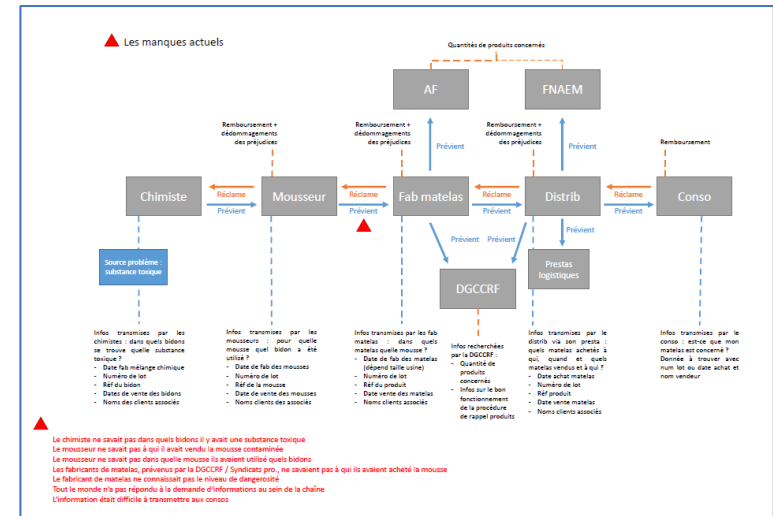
Les manques actuels

Quantités de produits concernés

AF

FNAEM

Remboursement + dédommagements des préjudices

Remboursement + dédommagements des préjudices

Remboursement + dédommagements des préjudices

Remboursement

Prévient

Prévient

Chimiste

Réclame

Mousseur

Réclame

Fab matelas

Réclame

Distrib

Réclame

Conso

Prévient

Prévient

Prévient

Prévient

Prévient

Prévient

Prévient

Source problème : substance toxique

Prestas logistiques

DGCCRF

Infos transmises par les chimistes : dans quels bidons se trouve quelle substance toxique ?
- Date fab mélange chimique
- Numéro de lot
- Réf du bidon
- Dates de vente des bidons
- Noms des clients associés

Infos transmises par les mousseurs : pour quelle mousse quel bidon a été utilisé ?
- Date de fab des mousses
- Numéro de lot
- Réf. de la mousse
- Date de vente des mousses
- Noms clients associés

Infos transmises par les fab matelas : dans quels matelas quelle mousse ?
- Date de fab des matelas (dépend taille usine)
- Numéro de lot
- Réf du produit
- Date vente des matelas
- Noms clients associés

Infos recherchées par la DGCCRF :
- Quantité de produits concernés
- Infos sur le bon fonctionnement de la procédure de rappel produits

Infos transmises par le distrib via son presta : quels matelas achetés à qui, quand et quels matelas vendus et à qui ?
- Date achat matelas
- Numéro de lot
- Réf produit
- Date vente matelas
- Noms clients associés

Infos transmises par le conso : est-ce que mon matelas est concerné ? Donnée à trouver avec num lot ou date achat et nom vendeur

Le chimiste ne savait pas dans quels bidons il y avait une substance toxique
Le mousseur ne savait pas à qui il avait vendu la mousse contaminée
Le mousseur ne savait pas dans quelle mousse ils avaient utilisé quels bidons
Les fabricants de matelas, prévenus par la DGCCRF / Syndicats pro., ne savaient pas à qui ils avaient acheté la mousse
Le fabricant de matelas ne connaissait pas le niveau de dangerosité
Tout le monde n'a pas répondu à la demande d'informations au sein de la chaîne
L'information était difficile à transmettre aux consos